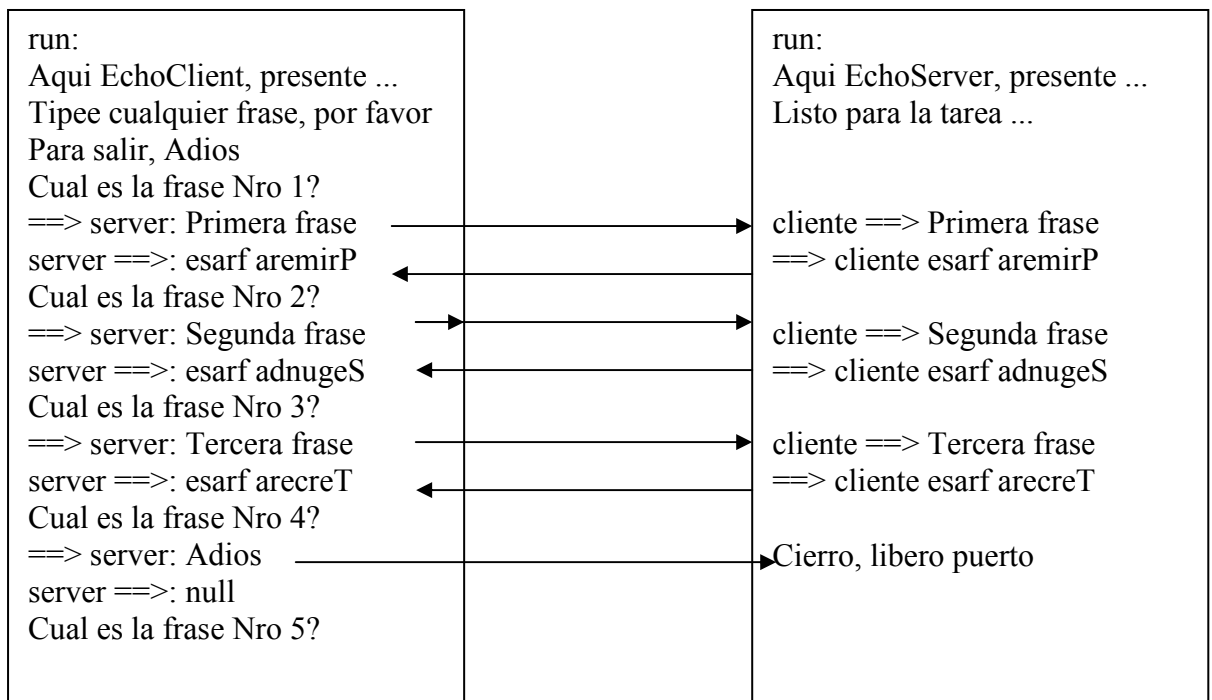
run:
Aqui EchoClient, presente ...
Tipee cualquier frase, por favor
Para salir, Adios
Cual es la frase Nro 1?
==> server: Primera frase
server ==>: esarf aremirP
Cual es la frase Nro 2?
==> server: Segunda frase
server ==>: esarf adnugeS
Cual es la frase Nro 3?
==> server: Tercera frase
server ==>: esarf arecreT
Cual es la frase Nro 4?
==> server: Adios
server ==>: null
Cual es la frase Nro 5?

run:
Aqui EchoServer, presente ...
Listo para la tarea ...

cliente ==> Primera frase
==> cliente esarf aremirP
cliente ==> Segunda frase
==> cliente esarf adnugeS
cliente ==> Tercera frase
==> cliente esarf arecreT
Cierro, libero puerto